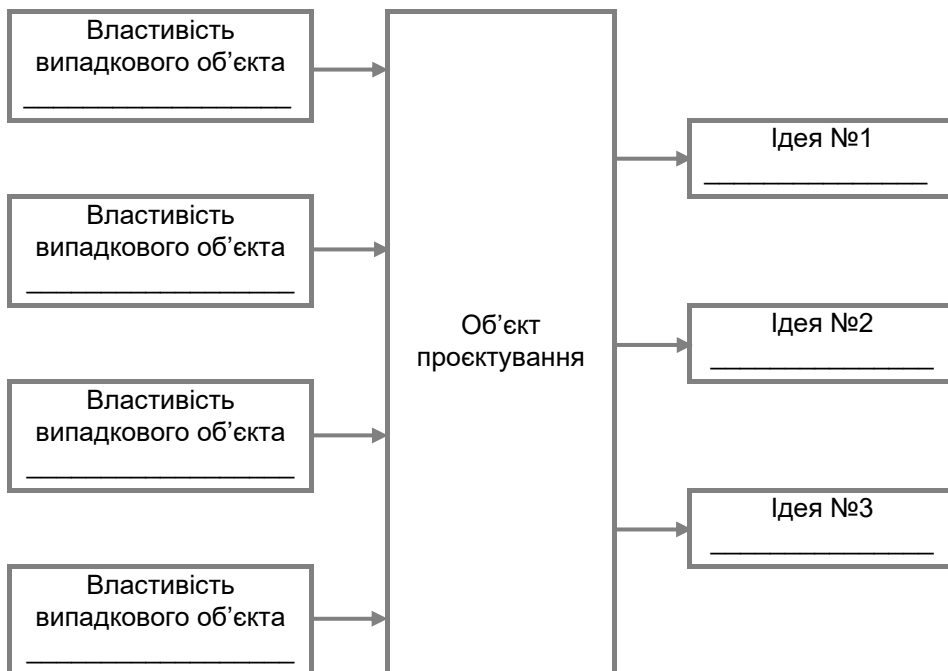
Властивість випадкового об'єкта
_______________

Властивість випадкового об'єкта
_______________

Властивість випадкового об'єкта
_______________

Властивість випадкового об'єкта
_______________

Об'єкт проєктування

Ідея №1
_____________

Ідея №2
_____________

Ідея №3
_____________